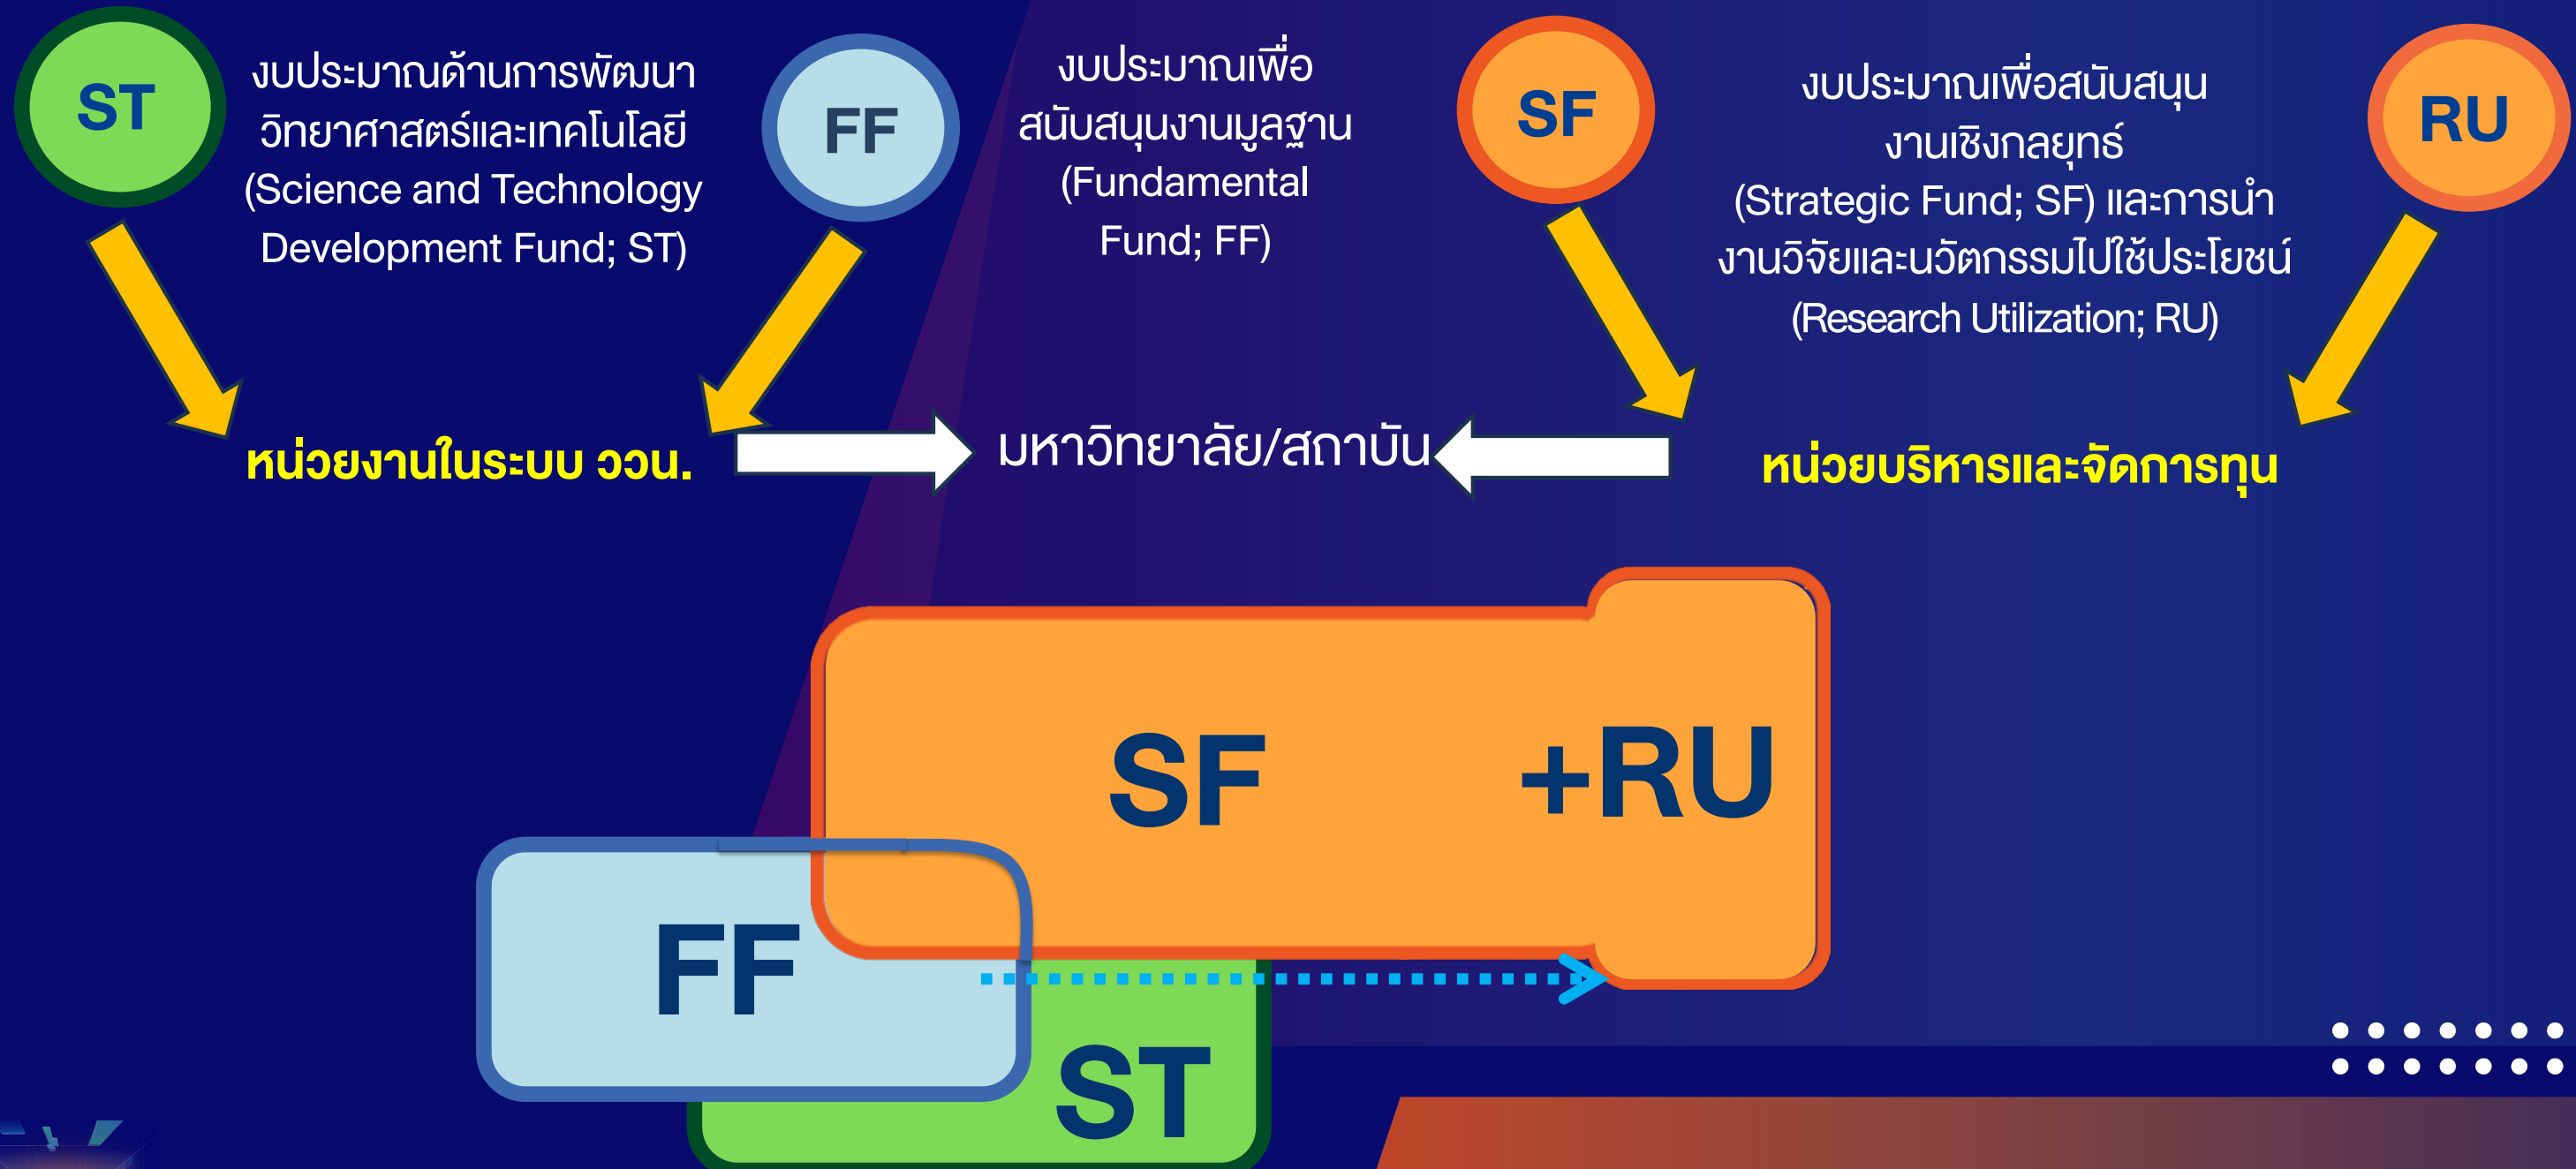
ST

งบประมาณด้านการพัฒนาวิทยาศาสตร์และเทคโนโลยี (Science and Technology Development Fund; ST)

FF

งบประมาณเพื่อสนับสนุนงานมูลฐาน (Fundamental Fund; FF)

SF

งบประมาณเพื่อสนับสนุนงานเชิงกลยุทธ์ (Strategic Fund; SF) และการนำงานวิจัยและนวัตกรรมไปใช้ประโยชน์ (Research Utilization; RU)

RU

หน่วยงานในระบบ ววน.

มหาวิทยาลัย/สถาบัน

หน่วยบริหารและจัดการทุน

SF

+RU

FF

ST